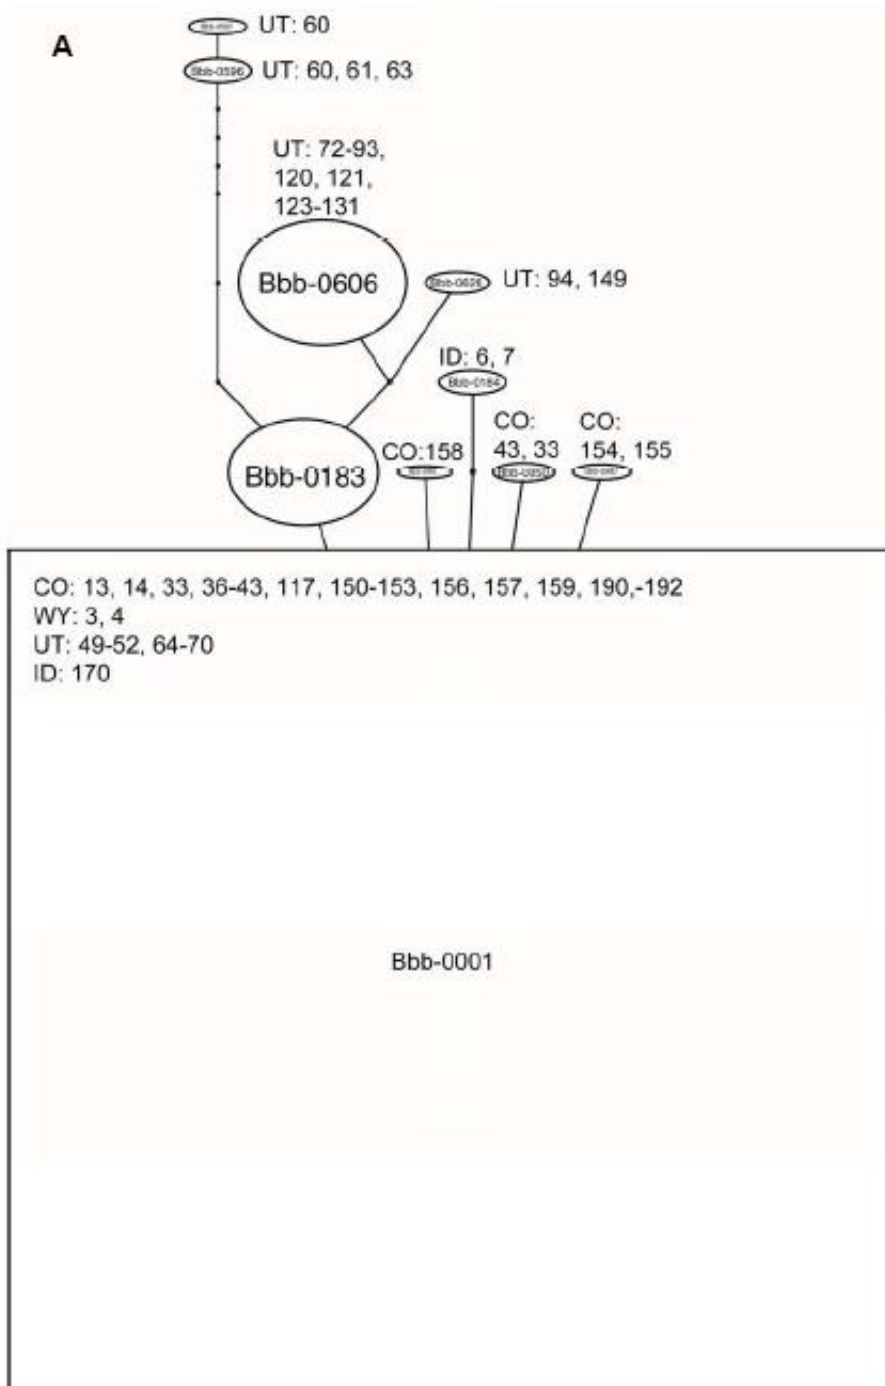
A

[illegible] UT: 60

Bbb-0596 UT: 60, 61, 63

UT: 72-93, 120, 121, 123-131

Bbb-0606

Bbb-0626 UT: 94, 149

ID: 6, 7

Bbb-0184

Bbb-0183

CO:158

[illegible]

CO: 43, 33

Bbb-0850

CO: 154, 155

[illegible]

CO: 13, 14, 33, 36-43, 117, 150-153, 156, 157, 159, 190,-192
WY: 3, 4
UT: 49-52, 64-70
ID: 170

Bbb-0001